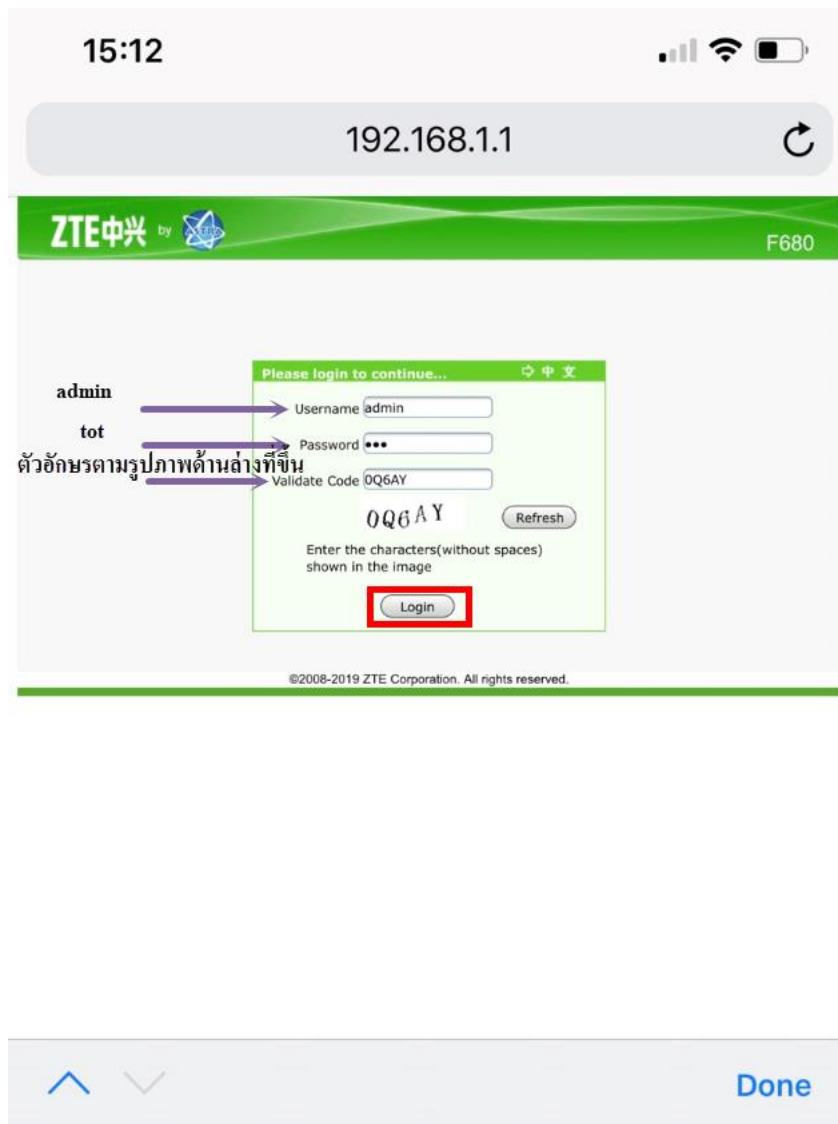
15:12

192.168.1.1

ZTE中兴 by

F680

Please login to continue...

中 文

admin

Username admin

tot

Password •••

ตัวอักษรตามรูปภาพด้านล่างที่ขึ้น

Validate Code 0Q6AY

0Q6AY

Refresh

Enter the characters(without spaces) shown in the image

Login

©2008-2019 ZTE Corporation. All rights reserved.

Done